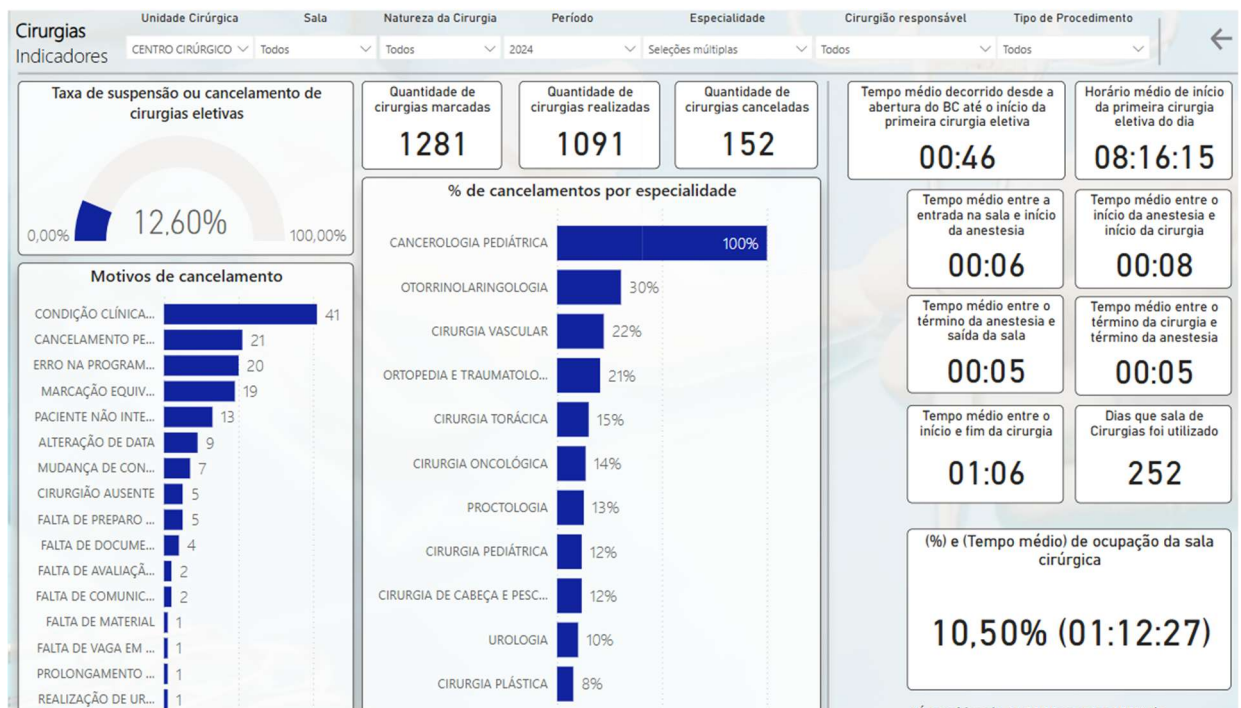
Cirurgias
Indicadores

Unidade Cirúrgica
CENTRO CIRÚRGICO
Sala
Todos
Natureza da Cirurgia
Todos
Período
2024
Especialidade
Seleções múltiplas
Cirurgião responsável
Todos
Tipo de Procedimento
Todos

Taxa de suspensão ou cancelamento de cirurgias eletivas
0,00%
12,60%
100,00%

Quantidade de cirurgias marcadas
1281

Quantidade de cirurgias realizadas
1091

Quantidade de cirurgias canceladas
152

Tempo médio decorrido desde a abertura do BC até o início da primeira cirurgia eletiva
00:46

Horário médio de início da primeira cirurgia eletiva do dia
08:16:15

% de cancelamentos por especialidade

| Especialidade | % |
|---|---|
| CANCEROLOGIA PEDIÁTRICA | 100% |
| OTORRINOLARINGOLOGIA | 30% |
| CIRURGIA VASCULAR | 22% |
| ORTOPEDIA E TRAUMATOLO... | 21% |
| CIRURGIA TORÁCICA | 15% |
| CIRURGIA ONCOLÓGICA | 14% |
| PROCTOLOGIA | 13% |
| CIRURGIA PEDIÁTRICA | 12% |
| CIRURGIA DE CABEÇA E PESC... | 12% |
| UROLOGIA | 10% |
| CIRURGIA PLÁSTICA | 8% |

Motivos de cancelamento

| Motivo | Quantidade |
|---|---|
| CONDIÇÃO CLÍNICA... | 41 |
| CANCELAMENTO PE... | 21 |
| ERRO NA PROGRAM... | 20 |
| MARCAÇÃO EQUIV... | 19 |
| PACIENTE NÃO INTE... | 13 |
| ALTERAÇÃO DE DATA | 9 |
| MUDANÇA DE CON... | 7 |
| CIRURGIÃO AUSENTE | 5 |
| FALTA DE PREPARO ... | 5 |
| FALTA DE DOCUME... | 4 |
| FALTA DE AVALIAÇÃ... | 2 |
| FALTA DE COMUNIC... | 2 |
| FALTA DE MATERIAL | 1 |
| FALTA DE VAGA EM ... | 1 |
| PROLONGAMENTO ... | 1 |
| REALIZAÇÃO DE UR... | 1 |

Tempo médio entre a entrada na sala e início da anestesia
00:06

Tempo médio entre o início da anestesia e início da cirurgia
00:08

Tempo médio entre o término da anestesia e saída da sala
00:05

Tempo médio entre o término da cirurgia e término da anestesia
00:05

Tempo médio entre o início e fim da cirurgia
01:06

Dias que sala de Cirurgias foi utilizado
252

(%) e (Tempo médio) de ocupação da sala cirúrgica
10,50% (01:12:27)